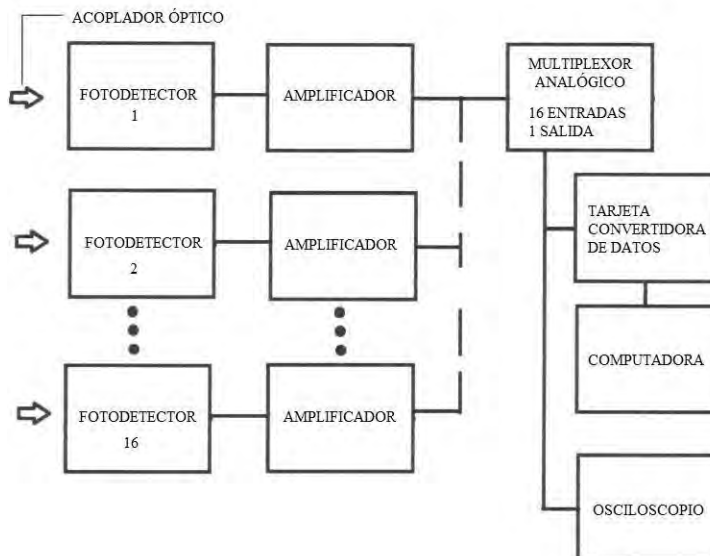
ACOPLADOR ÓPTICO

FOTODETECTOR
1

AMPLIFICADOR

MULTIPLEXOR ANALÓGICO
16 ENTRADAS
1 SALIDA

FOTODETECTOR
2

AMPLIFICADOR

TARJETA CONVERTIDORA DE DATOS

COMPUTADORA

FOTODETECTOR
16

AMPLIFICADOR

OSCILOSCOPIO